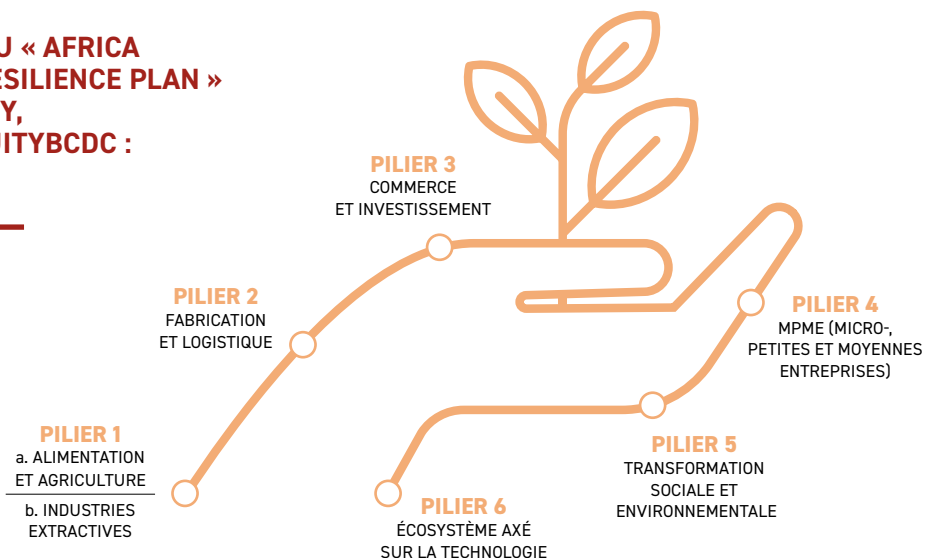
U « AFRICA
ESILIENCE PLAN »
Y,
IITYBCDC :

PILIER 3
COMMERCE
ET INVESTISSEMENT

PILIER 2
FABRICATION
ET LOGISTIQUE

PILIER 4
MPME (MICRO-, PETITES ET MOYENNES ENTREPRISES)

PILIER 1
a. ALIMENTATION ET AGRICULTURE
b. INDUSTRIES EXTRACTIVES

PILIER 5
TRANSFORMATION SOCIALE ET ENVIRONNEMENTALE

PILIER 6
ÉCOSYSTÈME AXÉ SUR LA TECHNOLOGIE